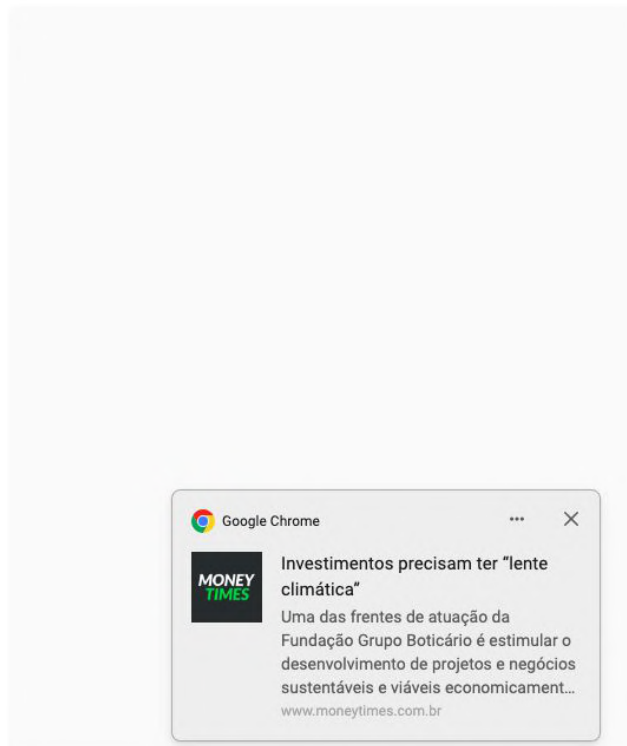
Google Chrome

MONEY TIMES

Investimentos precisam ter “lente climática”

Uma das frentes de atuação da Fundação Grupo Boticário é estimular o desenvolvimento de projetos e negócios sustentáveis e viáveis economicament…

www.moneytimes.com.br